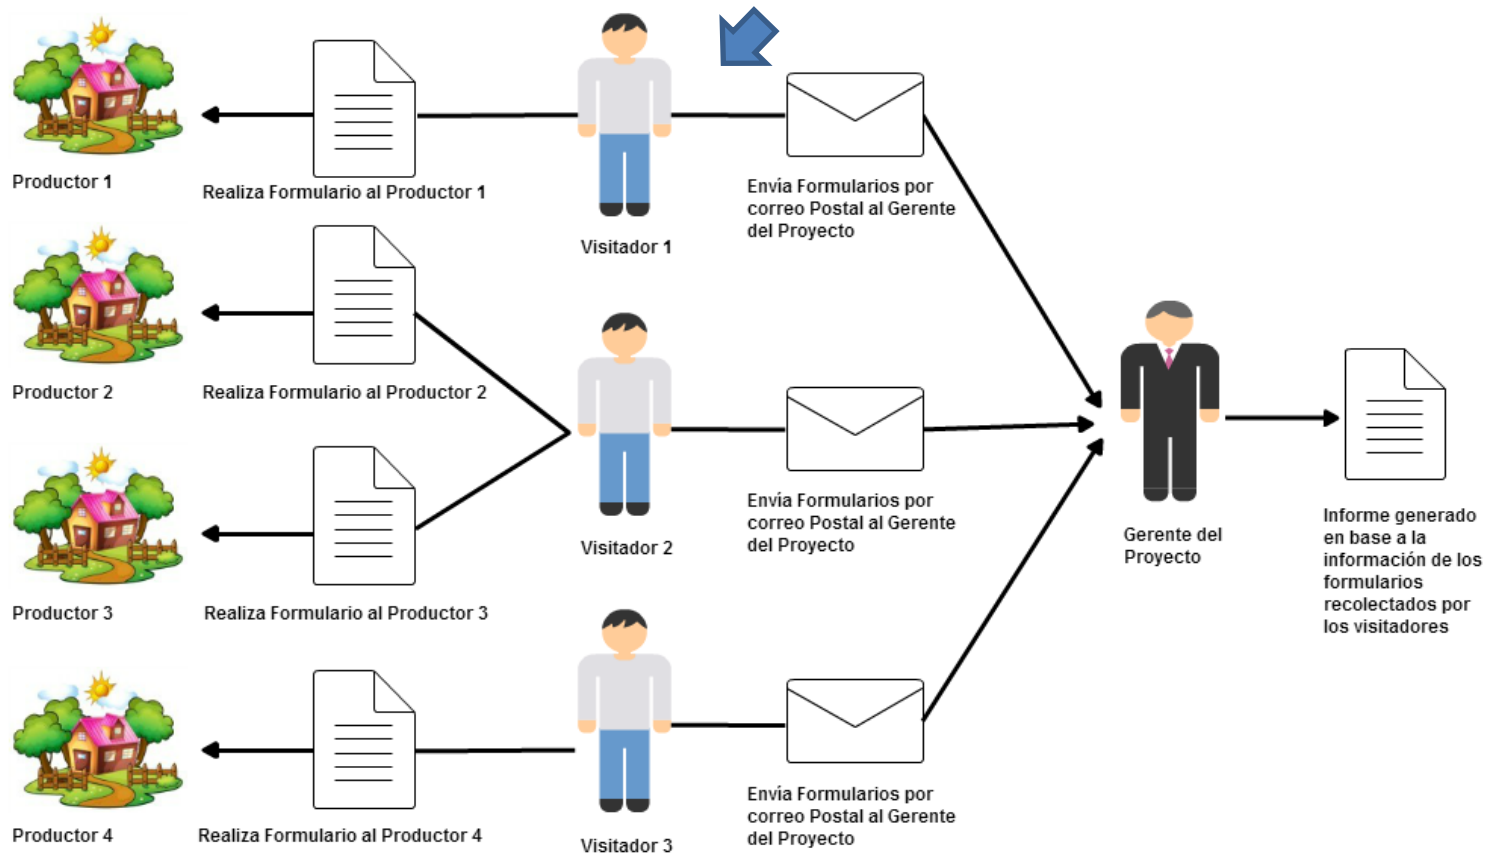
Productor 1

Realiza Formulario al Productor 1

Visitador 1

Envía Formularios por correo Postal al Gerente del Proyecto

Productor 2

Realiza Formulario al Productor 2

Visitador 2

Envía Formularios por correo Postal al Gerente del Proyecto

Gerente del Proyecto

Informe generado en base a la información de los formularios recolectados por los visitadores

Productor 3

Realiza Formulario al Productor 3

Productor 4

Realiza Formulario al Productor 4

Visitador 3

Envía Formularios por correo Postal al Gerente del Proyecto